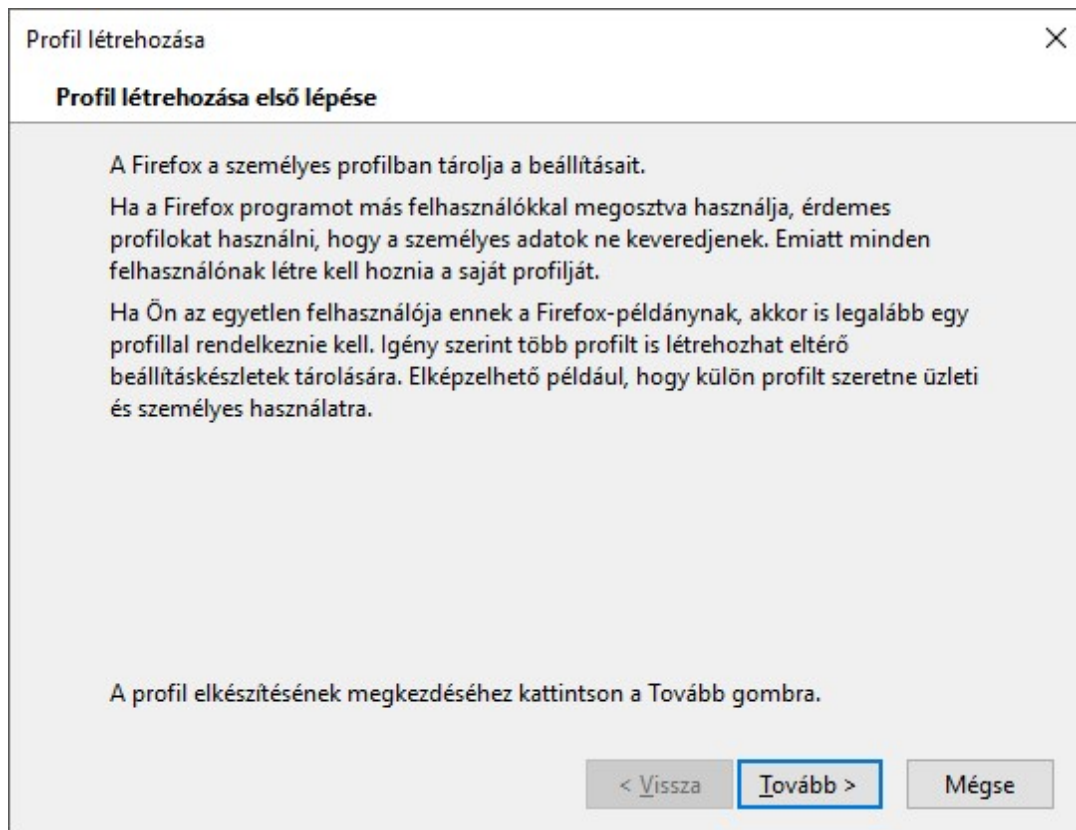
Profil létrehozása

×

Profil létrehozása első lépése

A Firefox a személyes profilban tárolja a beállításait.

Ha a Firefox programot más felhasználókkal megosztva használja, érdemes profilokat használni, hogy a személyes adatok ne keveredjenek. Emiatt minden felhasználónak létre kell hoznia a saját profilját.

Ha Ön az egyetlen felhasználója ennek a Firefox-példánynak, akkor is legalább egy profillal rendelkeznie kell. Igény szerint több profilt is létrehozhat eltérő beállításkészletek tárolására. Elképzelhető például, hogy külön profilt szeretne üzleti és személyes használatra.

A profil elkészítésének megkezdéséhez kattintson a Tovább gombra.

< Vissza

Tovább >

Mégse